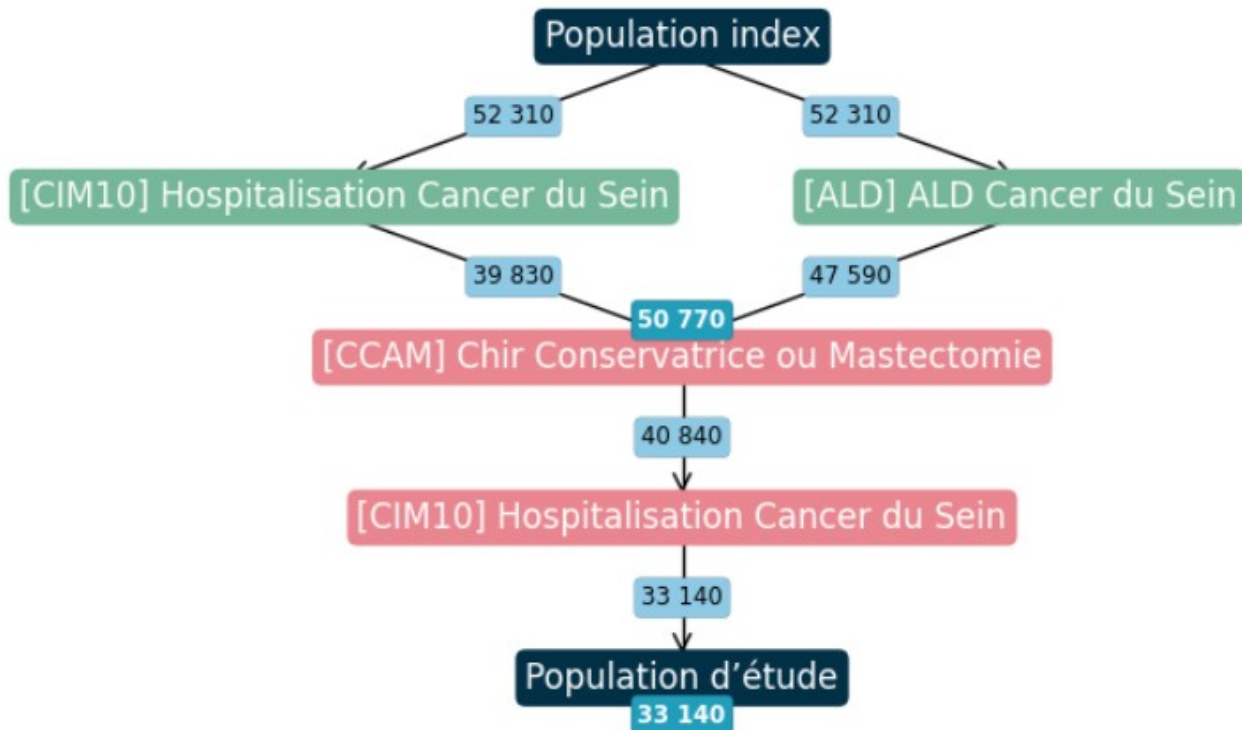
Population index

52 310

52 310

[CIM10] Hospitalisation Cancer du Sein

[ALD] ALD Cancer du Sein

39 830

47 590

50 770

[CCAM] Chir Conservatrice ou Mastectomie

40 840

[CIM10] Hospitalisation Cancer du Sein

33 140

Population d'étude

33 140